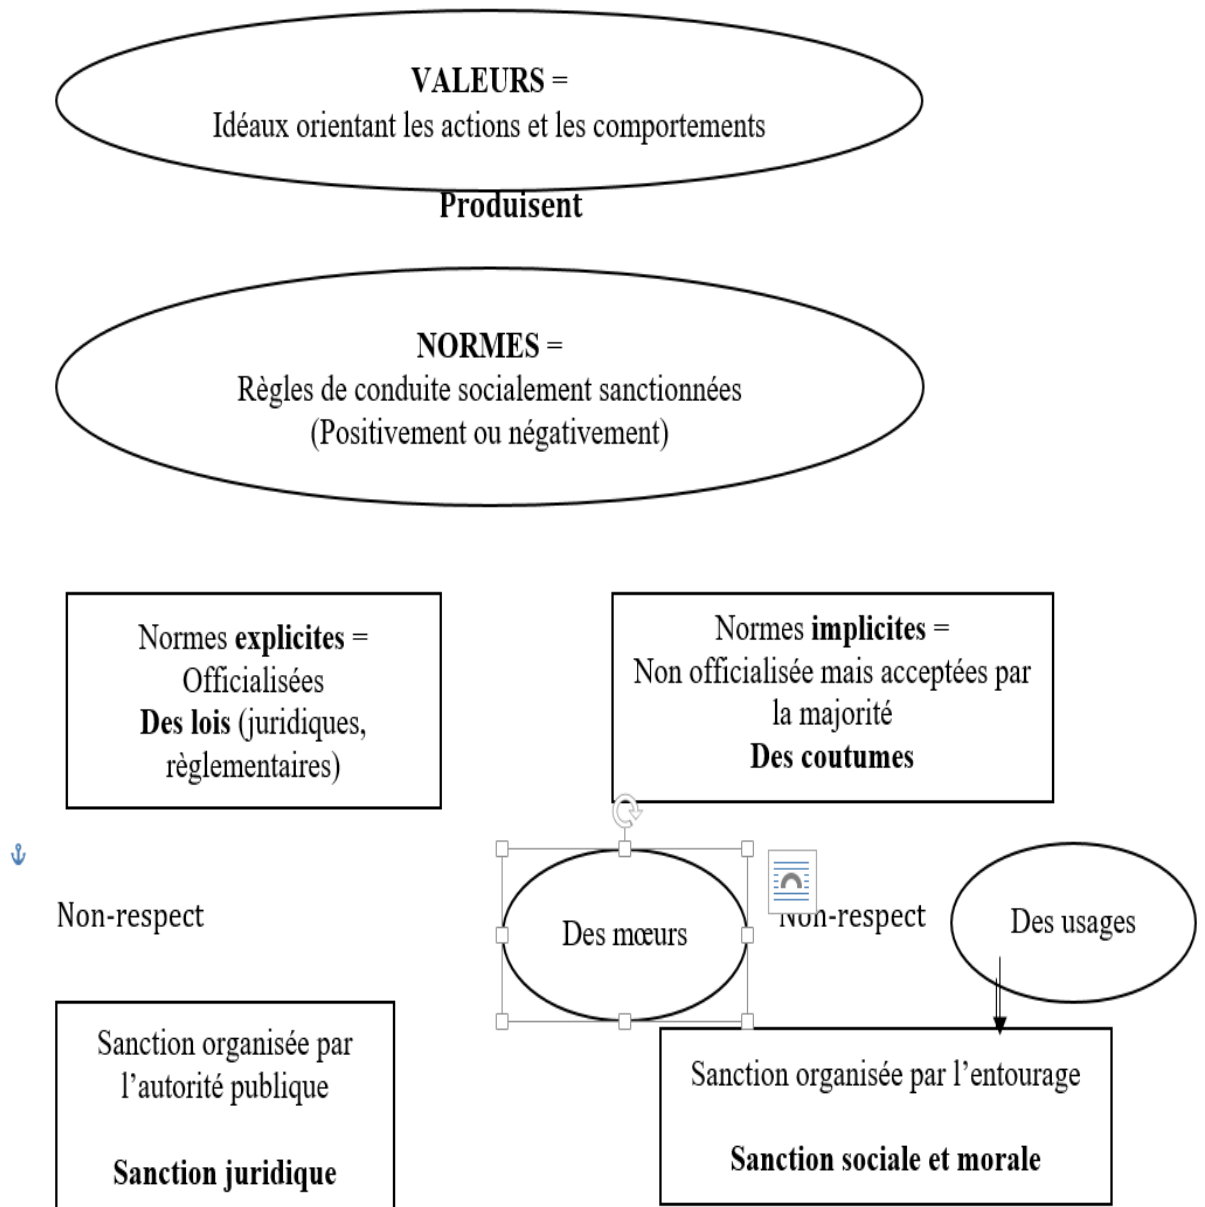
VALEURS =
Idéaux orientant les actions et les comportements

Produisent

NORMES =
Règles de conduite socialement sanctionnées
(Positivement ou négativement)

Normes explicites =
Officialisées
Des lois (juridiques, règlementaires)

Normes implicites =
Non officialisée mais acceptées par la majorité
Des coutumes

Non-respect

Des mœurs

Non-respect

Des usages

Sanction organisée par l'autorité publique

Sanction juridique

Sanction organisée par l'entourage

Sanction sociale et morale